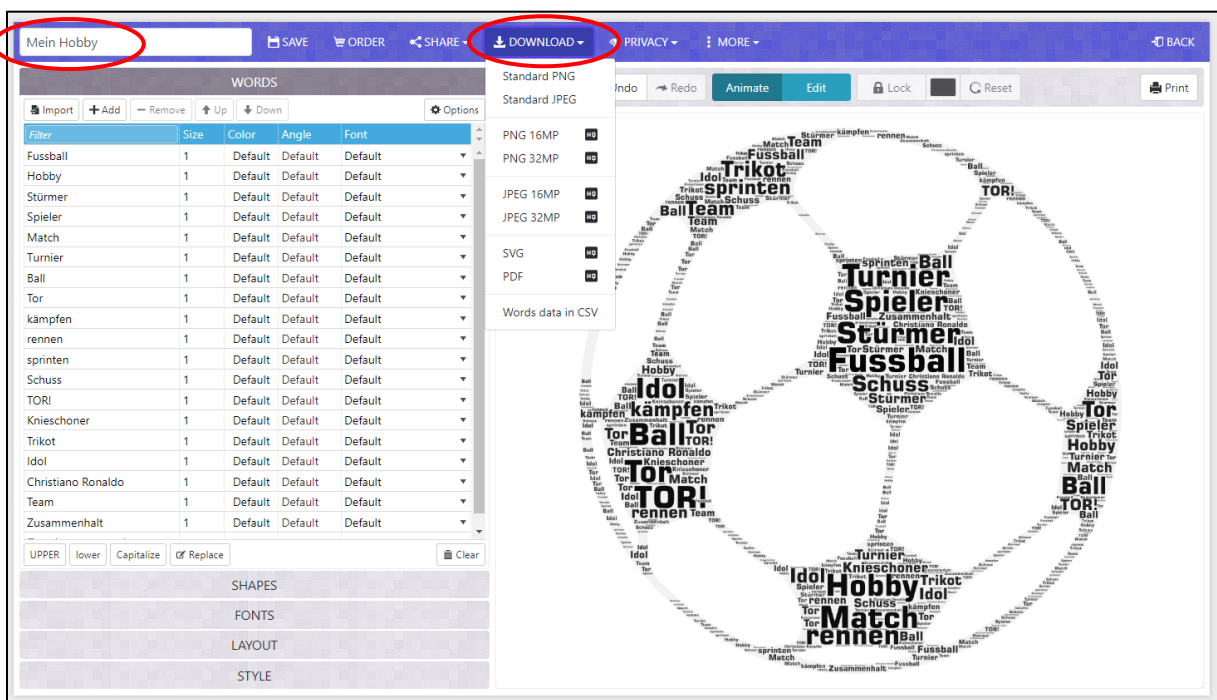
Mein Hobby

SAVE ORDER SHARE DOWNLOAD PRIVACY MORE BACK

WORDS

Import Add Remove Up Down Options

| Filter | Size | Color | Angle | Font |
|---|---|---|---|---|
| Fussball | 1 | Default | Default | Default |
| Hobby | 1 | Default | Default | Default |
| Stürmer | 1 | Default | Default | Default |
| Spieler | 1 | Default | Default | Default |
| Match | 1 | Default | Default | Default |
| Turnier | 1 | Default | Default | Default |
| Ball | 1 | Default | Default | Default |
| Tor | 1 | Default | Default | Default |
| kämpfen | 1 | Default | Default | Default |
| rennen | 1 | Default | Default | Default |
| sprinten | 1 | Default | Default | Default |
| Schuss | 1 | Default | Default | Default |
| TOR! | 1 | Default | Default | Default |
| Knieschoner | 1 | Default | Default | Default |
| Trikot | 1 | Default | Default | Default |
| Idol | 1 | Default | Default | Default |
| Christiano Ronaldo | 1 | Default | Default | Default |
| Team | 1 | Default | Default | Default |
| Zusammenhalt | 1 | Default | Default | Default |

UPPER lower Capitalize Replace Clear

SHAPES
FONTS
LAYOUT
STYLE

Standard PNG
Standard JPEG
PNG 16MP HQ
PNG 32MP HQ
JPEG 16MP HQ
JPEG 32MP HQ
SVG HQ
PDF HQ
Words data in CSV

Undo Redo Animate Edit Lock Reset Print

Turnier Spieler Stürmer Fussball Schuss Idol kämpfen Ball Tor TOR! Trikot sprinten Team Hobby Match rennen Knieschoner Christiano Ronaldo Zusammenhalt Stürmer Spieler Tor Hobby Turnier Match Ball TOR! Idol Trikot Schuss kämpfen Fussball Turnier